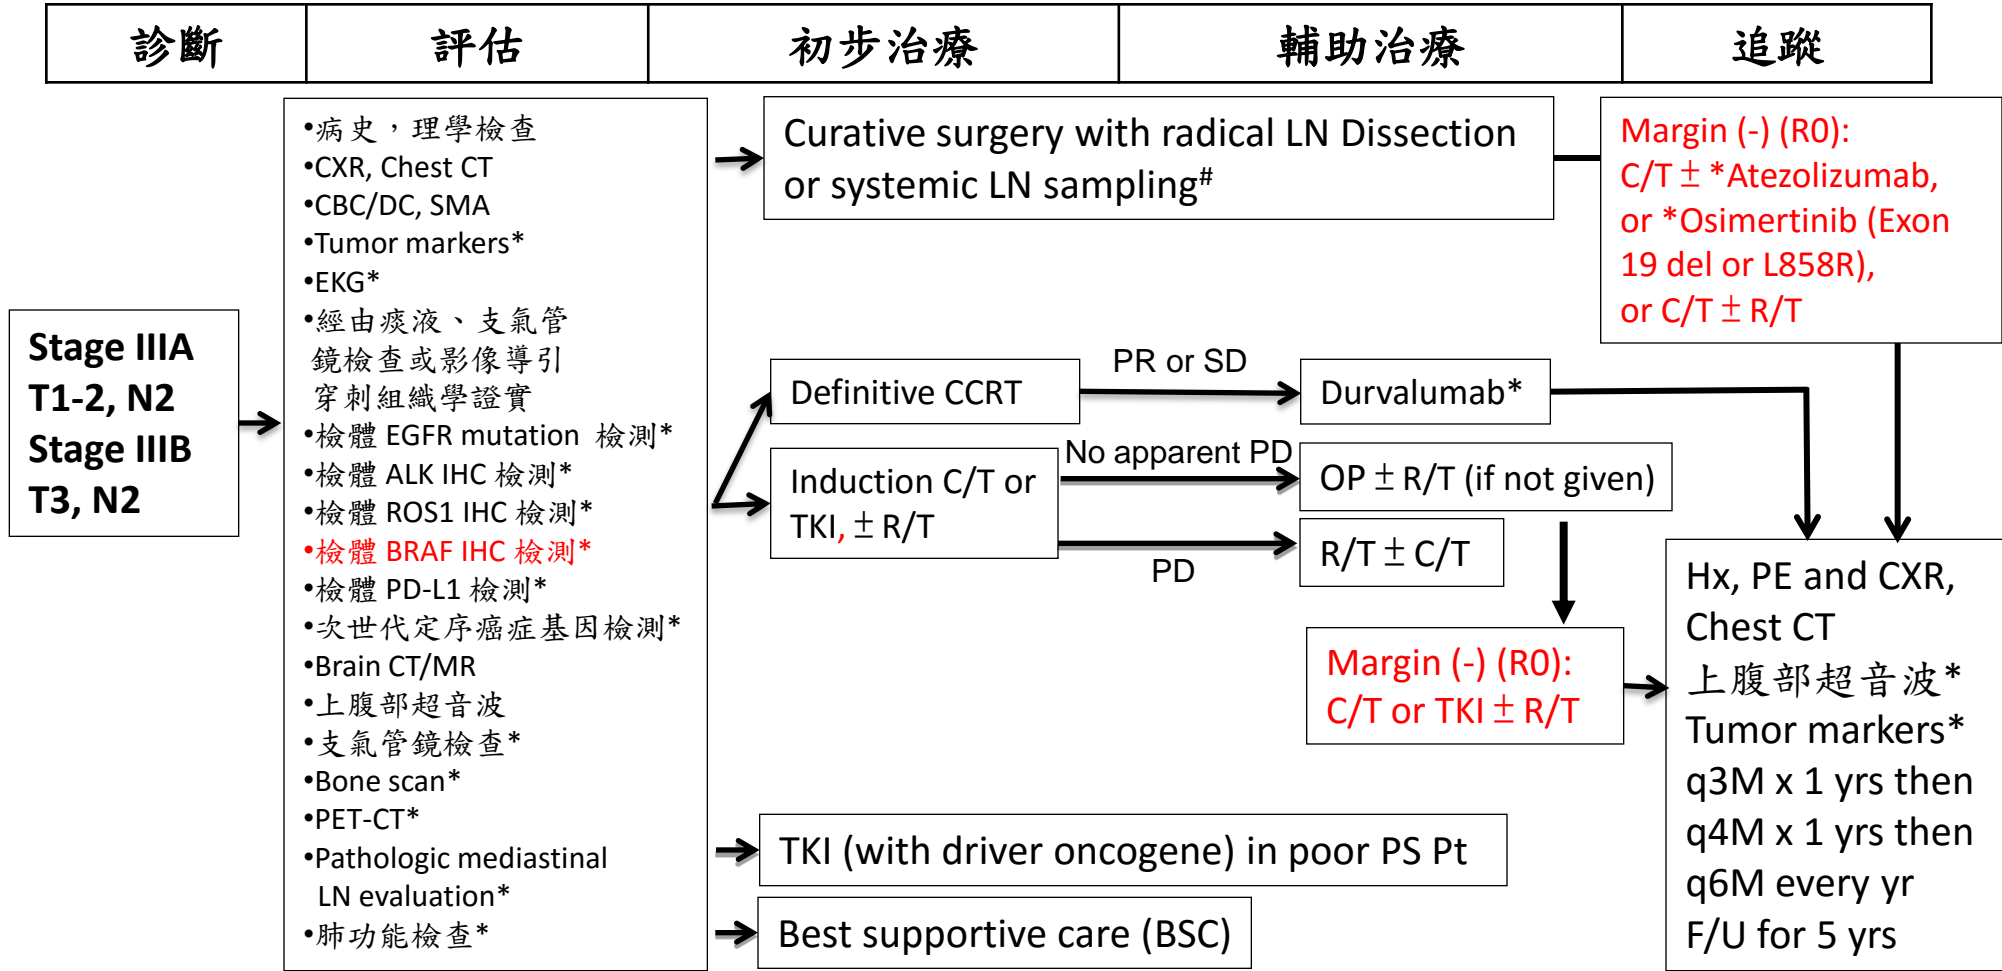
| 診斷 | 評估 | 初步治療 | 輔助治療 | 追蹤 |
|---|---|---|---|---|

Stage IIIA T1-2, N2
Stage IIIB T3, N2

•病史，理學檢查
•CXR, Chest CT
•CBC/DC, SMA
•Tumor markers*
•EKG*
•經由痰液、支氣管鏡檢查或影像導引穿刺組織學證實
•檢體 EGFR mutation 檢測*
•檢體 ALK IHC 檢測*
•檢體 ROS1 IHC 檢測*
•檢體 BRAF IHC 檢測*
•檢體 PD-L1 檢測*
•次世代定序癌症基因檢測*
•Brain CT/MR
•上腹部超音波
•支氣管鏡檢查*
•Bone scan*
•PET-CT*
•Pathologic mediastinal LN evaluation*
•肺功能檢查*

Curative surgery with radical LN Dissection or systemic LN sampling#

Margin (-) (R0): C/T ± *Atezolizumab, or *Osimertinib (Exon 19 del or L858R), or C/T ± R/T

Definitive CCRT

PR or SD

Durvalumab*

Induction C/T or TKI, ± R/T

No apparent PD

OP ± R/T (if not given)

PD

R/T ± C/T

Margin (-) (R0): C/T or TKI ± R/T

Hx, PE and CXR, Chest CT
上腹部超音波*
Tumor markers*
q3M x 1 yrs then
q4M x 1 yrs then
q6M every yr
F/U for 5 yrs

TKI (with driver oncogene) in poor PS Pt

Best supportive care (BSC)